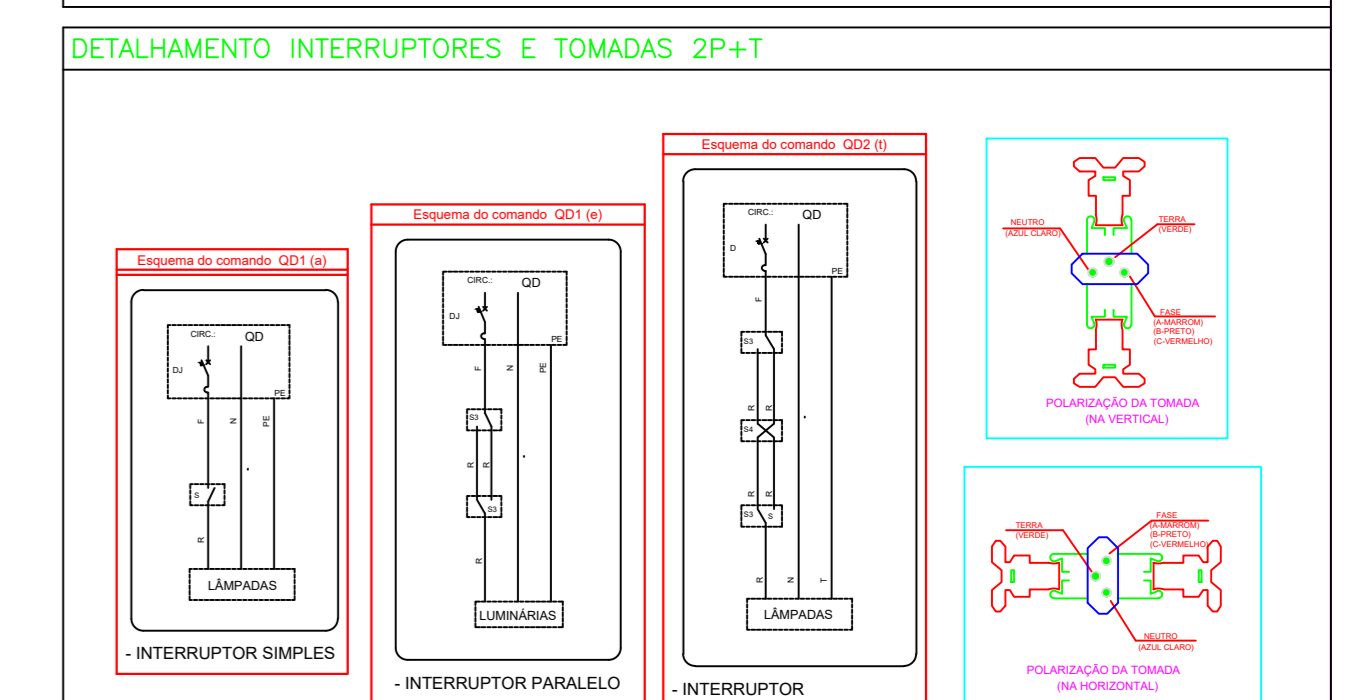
DETALHAMENTO INTERRUPTORES E TOMADAS 2P+T

Esquema do comando QD1 (a)

CIRC.:
QD
DJ
PE
F
N
PE
S
R
LÂMPADAS

- INTERRUPTOR SIMPLES

Esquema do comando QD1 (e)

CIRC.:
QD
DJ
PE
F
N
PE
S3
R
R
S3
R
LUMINÁRIAS

- INTERRUPTOR PARALELO

Esquema do comando QD2 (t)

CIRC.:
QD
D
PE
F
S3
R
R
S4
R
R
S3
S
R
N
T
LÂMPADAS

- INTERRUPTOR

NEUTRO
(AZUL CLARO)
TERRA
(VERDE)
FASE
(A-MARROM)
(B-PRETO)
(C-VERMELHO)
POLARIZAÇÃO DA TOMADA
(NA VERTICAL)

TERRA
(VERDE)
FASE
(A-MARROM)
(B-PRETO)
(C-VERMELHO)
NEUTRO
(AZUL CLARO)
POLARIZAÇÃO DA TOMADA
(NA HORIZONTAL)